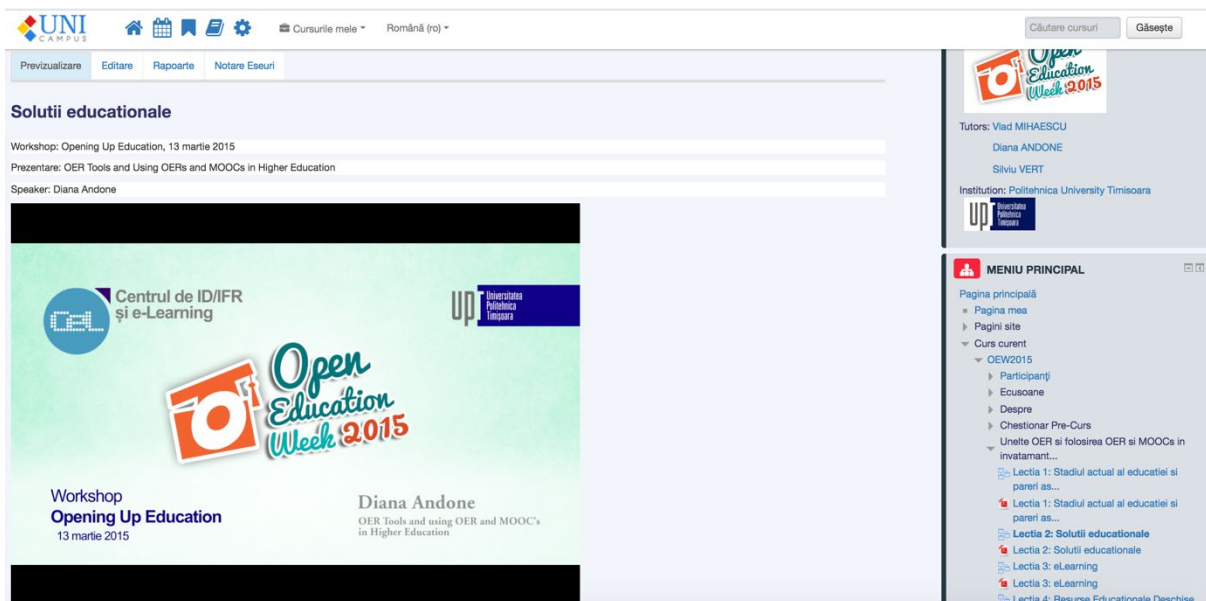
UNI CAMPUS

Cursurile mele ▾ Română (ro) ▾

Căutare cursuri Găsește

Previzualizare Editare Rapoarte Notare Eseuri

Solutii educationale

Workshop: Opening Up Education, 13 martie 2015

Prezentare: OER Tools and Using OERs and MOOCs in Higher Education

Speaker: Diana Andone

Centrul de ID/IFR și e-Learning

Universitatea Politehnica Timișoara

Open Education Week 2015

Workshop
Opening Up Education
13 martie 2015

Diana Andone
OER Tools and using OER and MOOC's in Higher Education

Open Education Week 2015

Tutors: Vlad MIHAESCU
Diana ANDONE
Silviu VERT

Institution: Politehnica University Timisoara

Universitatea Politehnica Timișoara

MENIU PRINCIPAL

Pagina principală
Pagina mea
Pagini site
Curs curent
OEW2015
Participanți
Ecusoane
Despre
Chestionar Pre-Curs
Unelte OER si folosirea OER si MOOCs in invatamant...
Lectia 1: Stadiul actual al educatiei si pareri as...
Lectia 1: Stadiul actual al educatiei si pareri as...
Lectia 2: Solutii educationale
Lectia 2: Solutii educationale
Lectia 3: eLearning
Lectia 3: eLearning
Lectia 4: Resurse Educationale Deschise